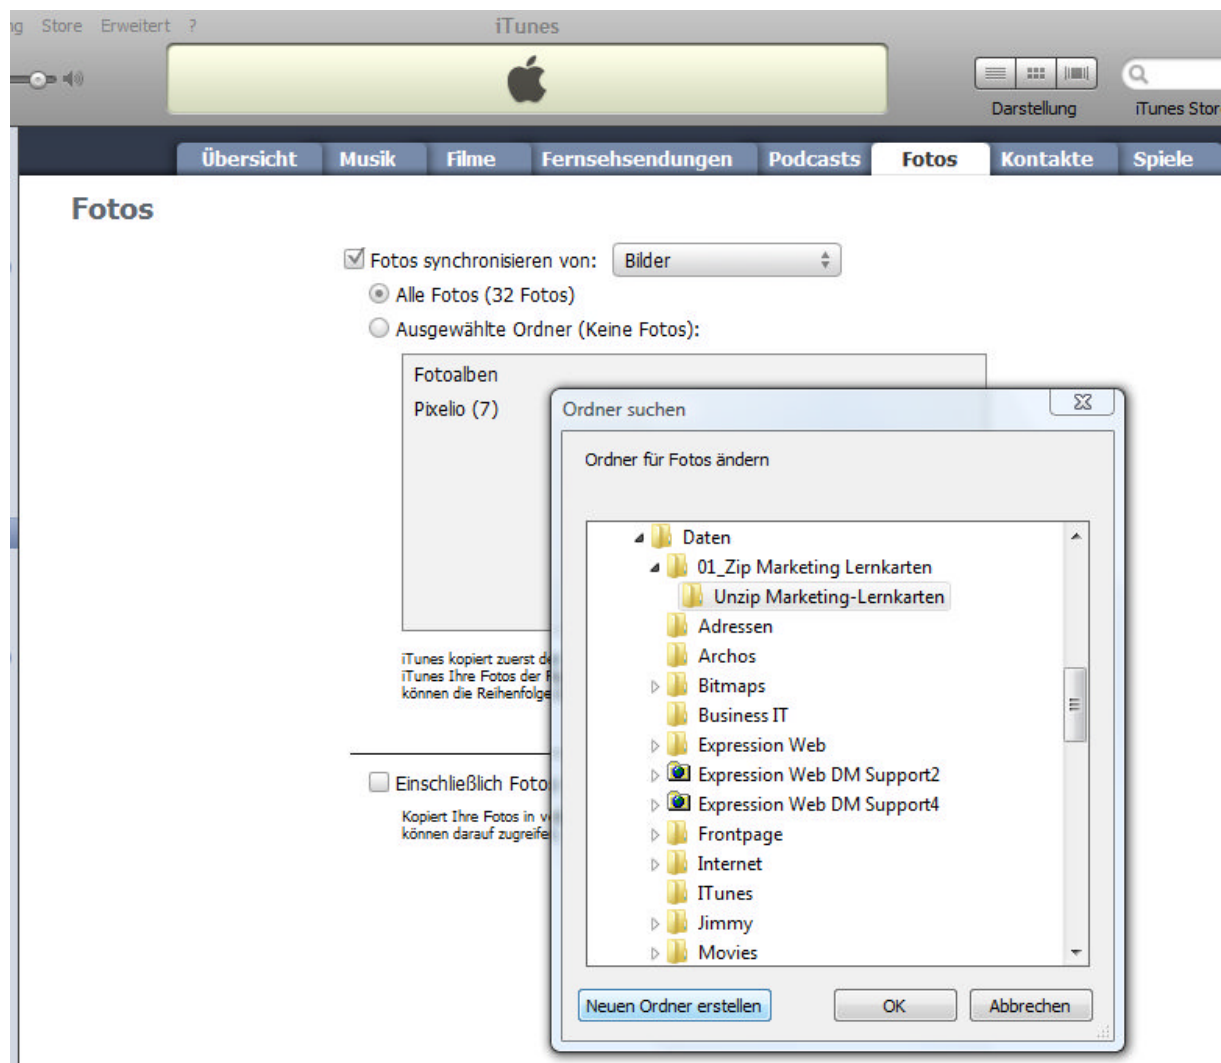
ig Store Erweitert ?

iTunes

Darstellung

iTunes Stor

Übersicht Musik Filme Fernsehsendungen Podcasts Fotos Kontakte Spiele

Fotos

Fotos synchronisieren von: Bilder

Alle Fotos (32 Fotos)

Ausgewählte Ordner (Keine Fotos):

Fotoalben

Pixelio (7)

iTunes kopiert zuerst d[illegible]
iTunes Ihre Fotos der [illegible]
können die Reihenfolge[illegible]

Einschließlich Foto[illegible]

Kopiert Ihre Fotos in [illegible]
können darauf zugreife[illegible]

Ordner suchen

Ordner für Fotos ändern

Daten
01_Zip Marketing Lernkarten
Unzip Marketing-Lernkarten
Adressen
Archos
Bitmaps
Business IT
Expression Web
Expression Web DM Support2
Expression Web DM Support4
Frontpage
Internet
ITunes
Jimmy
Movies

Neuen Ordner erstellen

OK

Abbrechen